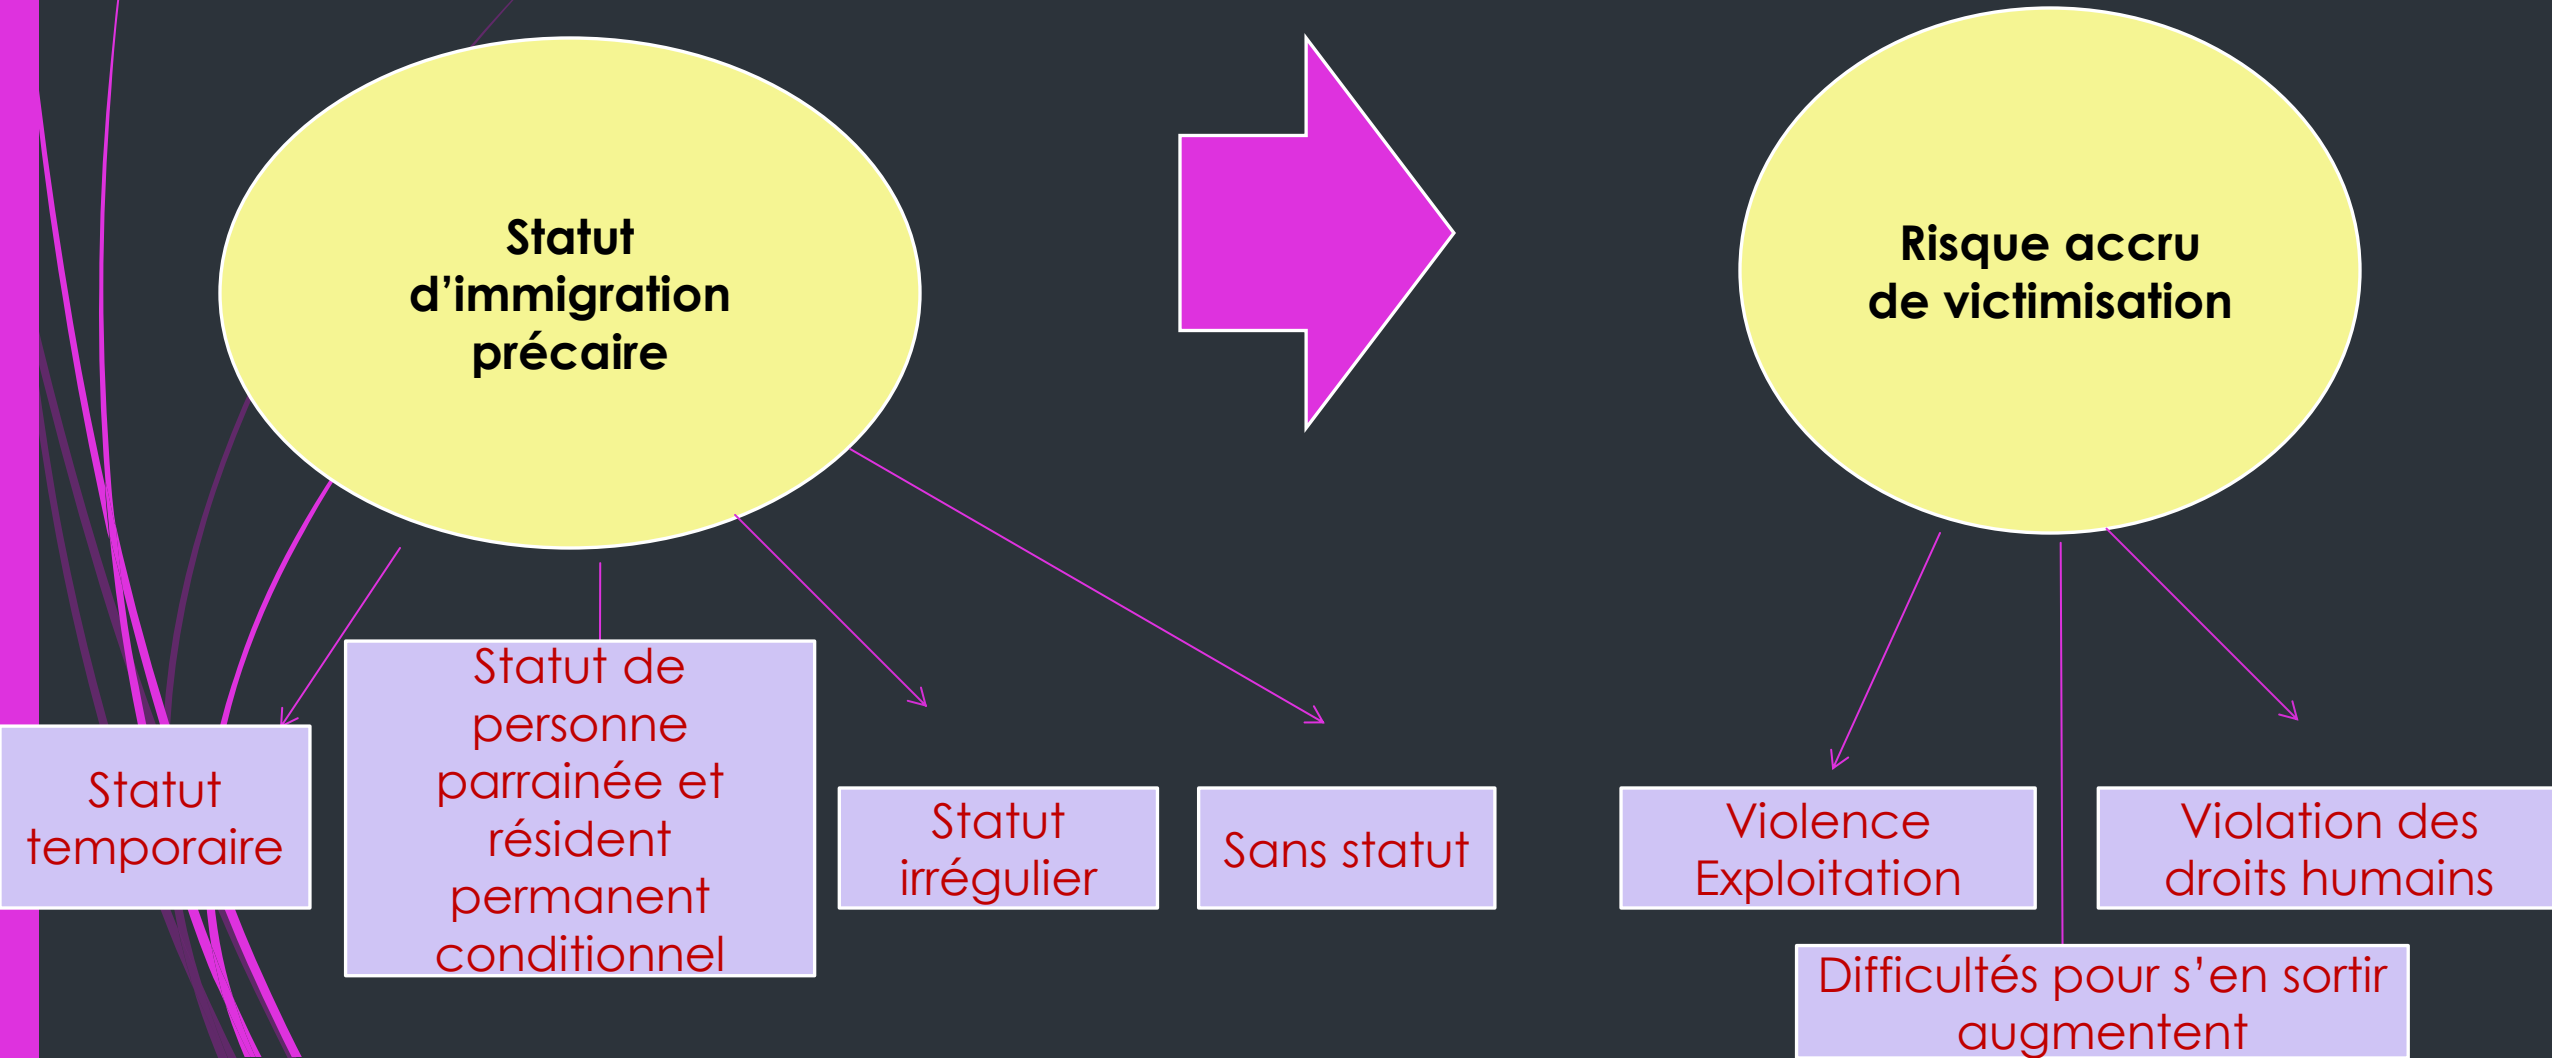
Statut d’immigration précaire

Risque accru de victimisation

Statut temporaire

Statut de personne parrainée et résident permanent conditionnel

Statut irrégulier

Sans statut

Violence Exploitation

Violation des droits humains

Difficultés pour s’en sortir augmentent